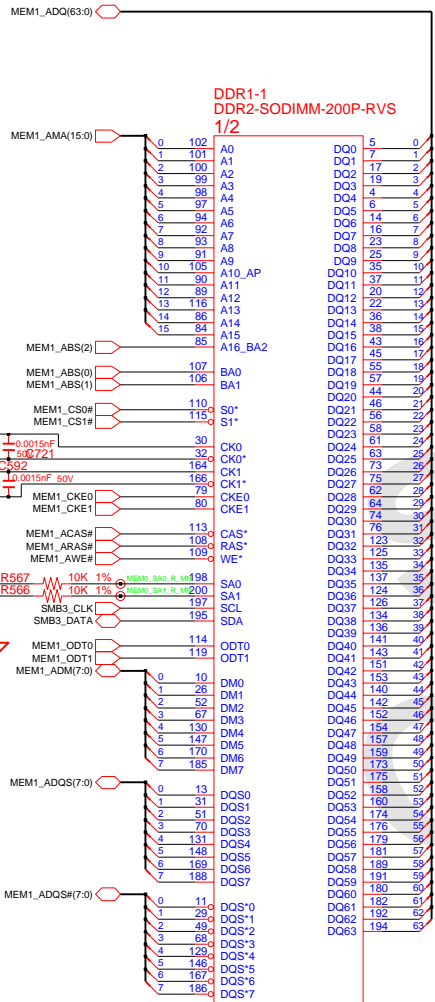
MEM1_ADQ(63:0)

DDR1-1
DDR2-SODIMM-200P-RVS
1/2

MEM1_AMA(15:0)

| | | | | | |
|---|---|---|---|---|---|
| 0 | 102 | A0 | DQ0 | 5 | 0 |
| 1 | 101 | A1 | DQ1 | 7 | 1 |
| 2 | 100 | A2 | DQ2 | 17 | 2 |
| 3 | 99 | A3 | DQ3 | 19 | 3 |
| 4 | 98 | A4 | DQ4 | 4 | 4 |
| 5 | 97 | A5 | DQ5 | 6 | 5 |
| 6 | 94 | A6 | DQ6 | 14 | 6 |
| 7 | 92 | A7 | DQ7 | 16 | 7 |
| 8 | 93 | A8 | DQ8 | 23 | 8 |
| 9 | 91 | A9 | DQ9 | 25 | 9 |
| 10 | 105 | A10_AP | DQ10 | 35 | 10 |
| 11 | 90 | A11 | DQ11 | 37 | 11 |
| 12 | 89 | A12 | DQ12 | 20 | 12 |
| 13 | 116 | A13 | DQ13 | 22 | 13 |
| 14 | 86 | A14 | DQ14 | 36 | 14 |
| 15 | 84 | A15 | DQ15 | 38 | 15 |

MEM1_ABS(2) 85 A16_BA2 DQ16 43 16
DQ17 45 17
MEM1_ABS(0) 107 BA0 DQ18 55 18
MEM1_ABS(1) 106 BA1 DQ19 57 19
DQ20 44 20
MEM1_CS0# 110 S0* DQ21 46 21
MEM1_CS1# 115 S1* DQ22 56 22
DQ23 58 23
0.0015nF 30 CK0 DQ24 61 24
C721 50V 32 CK0* DQ25 63 25
C592 164 CK1 DQ26 73 26
0.0015nF 50V 166 CK1* DQ27 75 27
MEM1_CKE0 79 CKE0 DQ28 62 28
MEM1_CKE1 80 CKE1 DQ29 64 29
DQ30 74 30
MEM1_ACAS# 113 CAS* DQ31 76 31
MEM1_ARAS# 108 RAS* DQ32 123 32
MEM1_AWE# 109 WE* DQ33 125 33
DQ34 135 34
R567 10K 1% MEM0_SA0_R_MI 198 SA0 DQ35 137 35
R566 10K 1% MEM0_SA1_R_MI 200 SA1 DQ36 124 36
SMB3_CLK 197 SCL DQ37 126 37
SMB3_DATA 195 SDA DQ38 134 38
DQ39 136 39
MEM1_ODT0 114 ODT0 DQ40 141 40
MEM1_ODT1 119 ODT1 DQ41 143 41
MEM1_ADM(7:0) DQ42 151 42
0 10 DM0 DQ43 153 43
1 26 DM1 DQ44 140 44
2 52 DM2 DQ45 142 45
3 67 DM3 DQ46 152 46
4 130 DM4 DQ47 154 47
5 147 DM5 DQ48 157 48
6 170 DM6 DQ49 159 49
7 185 DM7 DQ50 173 50
DQ51 175 51
MEM1_ADQS(7:0) DQ52 158 52
0 13 DQS0 DQ53 160 53
1 31 DQS1 DQ54 174 54
2 51 DQS2 DQ55 176 55
3 70 DQS3 DQ56 179 56
4 131 DQS4 DQ57 181 57
5 148 DQS5 DQ58 189 58
6 169 DQS6 DQ59 191 59
7 188 DQS7 DQ60 180 60
MEM1_ADQS#(7:0) DQ61 182 61
DQ62 192 62
0 11 DQS*0 DQ63 194 63
1 29 DQS*1
2 49 DQS*2
3 68 DQS*3
4 129 DQS*4
5 146 DQS*5
6 167 DQS*6
7 186 DQS*7